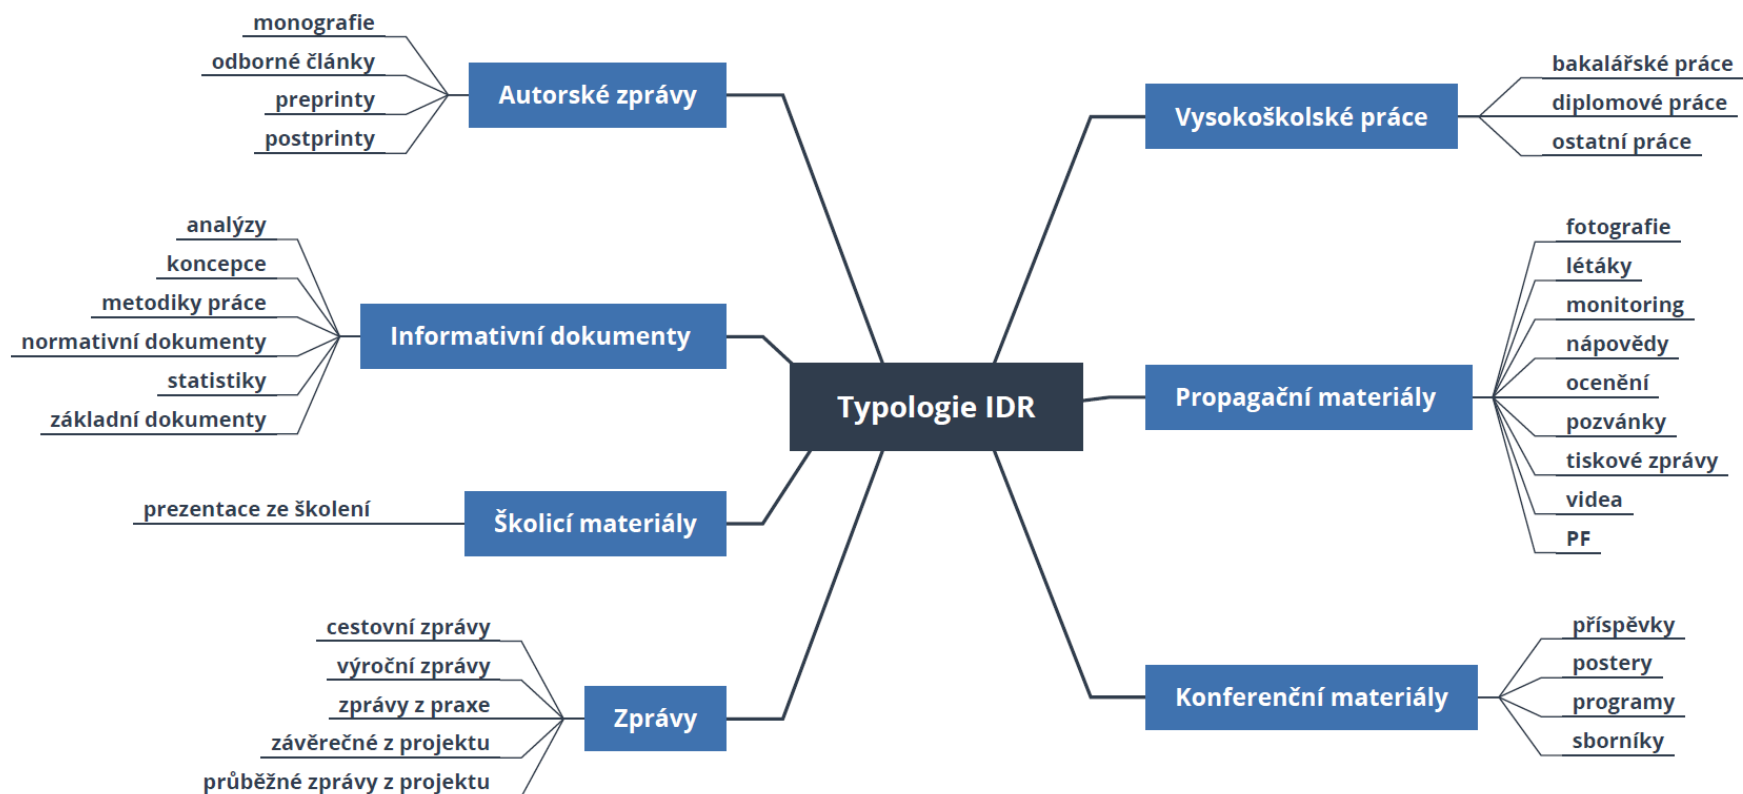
Typologie IDR

Autorské zprávy
monografie
odborné články
preprinty
postprinty

Informativní dokumenty
analýzy
koncepce
metodiky práce
normativní dokumenty
statistiky
základní dokumenty

Školicí materiály
prezentace ze školení

Zprávy
cestovní zprávy
výroční zprávy
zprávy z praxe
závěrečné z projektu
průběžné zprávy z projektu

Vysokoškolské práce
bakalářské práce
diplomové práce
ostatní práce

Propagační materiály
fotografie
létáky
monitoring
nápovědy
ocenění
pozvánky
tiskové zprávy
videa
PF

Konferenční materiály
příspěvky
postery
programy
sborníky